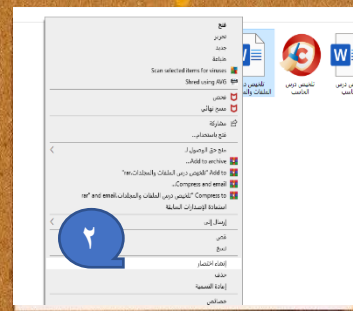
فتح
تحرير
جديد
طباعة
Scan selected items for viruses
Shred using AVG
تلخيص
ضغط نهائي
مشاركة
فتح باستخدام...
منح حق الوصول إلى
Add to archive...
Add to "تلخيص درس الملفات والمجلدات.rar"
Compress and email...
Compress to "تلخيص درس الملفات والمجلدات.rar" and email
استعادة الإصدارات السابقة
إرسال إلى
قص
نسخ
إنشاء اختصار
حذف
إعادة التسمية
خصائص
٢
تلخيص درس الملفات والمجلدات
تلخيص درس الحاسب
تلخيص درس الحاسب